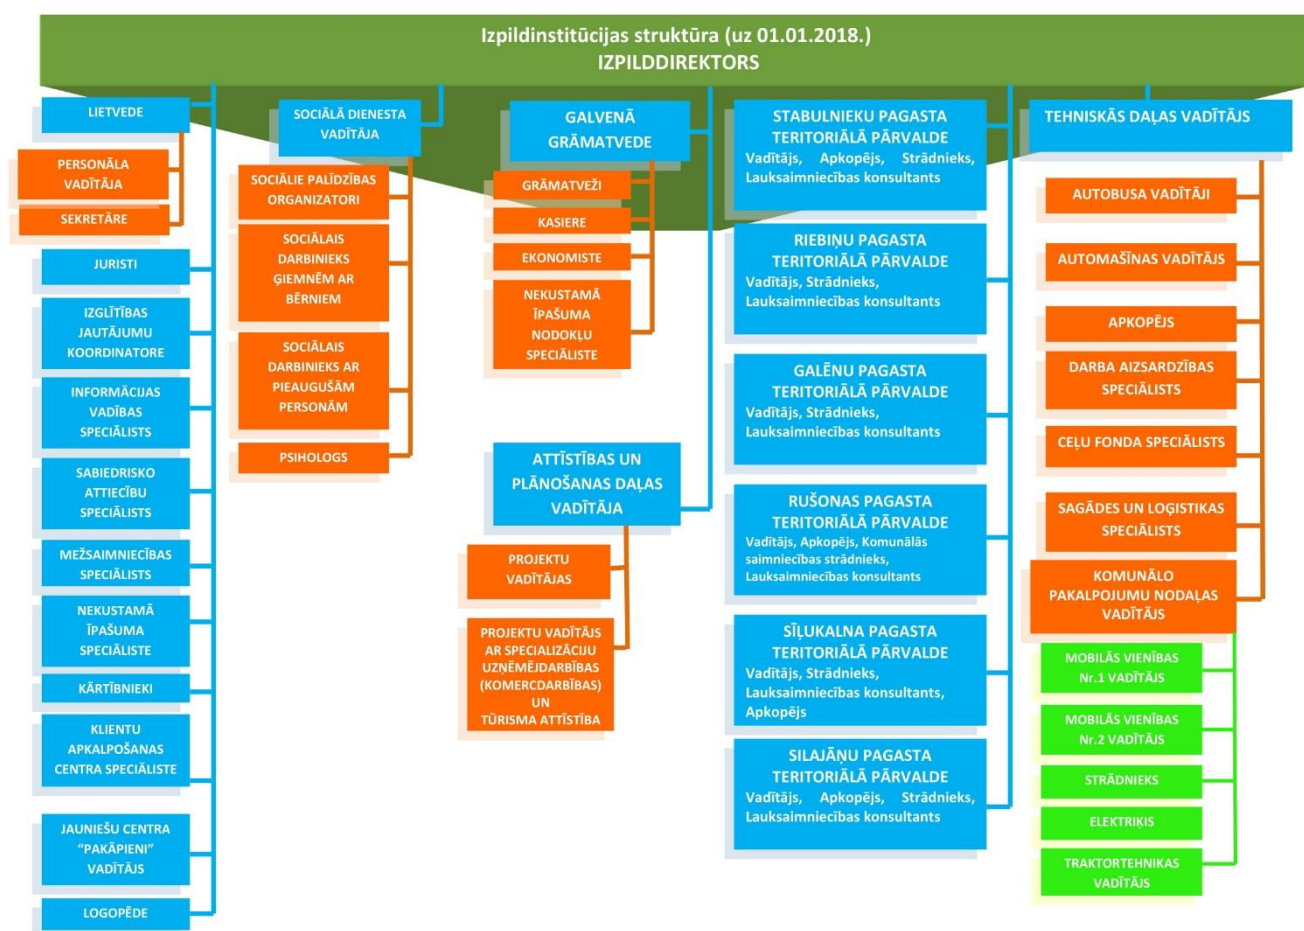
Izpildinstitūcijas struktūra (uz 01.01.2018.)
IZPILDDIREKTORS

LIETVEDE

PERSONĀLA VADĪTĀJA

SEKRETĀRE

JURISTI

IZGLĪTĪBAS JAUTĀJUMU KOORDINATORE

INFORMĀCIJAS VADĪBAS SPECIĀLISTS

SABIEDRISKO ATTIECĪBU SPECIĀLISTS

MEŽSAIMNIECĪBAS SPECIĀLISTS

NEKUSTAMĀ ĪPAŠUMA SPECIĀLISTE

KĀRTĪBNIEKI

KLIENTU APKALPOŠANAS CENTRA SPECIĀLISTE

JAUNIEŠU CENTRA "PAKĀPIENI" VADĪTĀJS

LOGOPĒDE

SOCIĀLĀ DIENESTA VADĪTĀJA

SOCIĀLIE PALĪDZĪBAS ORGANIZATORI

SOCIĀLAIS DARBINIEKS ĢIEMNĒM AR BĒRNIEM

SOCIĀLAIS DARBINIEKS AR PIEAUGUŠĀM PERSONĀM

PSIHOLOGS

GALVENĀ GRĀMATVEDE

GRĀMATVEŽI

KASIERE

EKONOMISTE

NEKUSTAMĀ ĪPAŠUMA NODOKĻU SPECIĀLISTE

ATTĪSTĪBAS UN PLĀNOŠANAS DAĻAS VADĪTĀJA

PROJEKTU VADĪTĀJAS

PROJEKTU VADĪTĀJS AR SPECIALIZĀCIJU UZŅĒMĒJDARBĪBAS (KOMERCDARBĪBAS) UN TŪRISMA ATTĪSTĪBA

STABULNIEKU PAGASTA TERITORIĀLĀ PĀRVALDE
Vadītājs, Apkopējs, Strādnieks, Lauksaimniecības konsultants

RIEBIŅU PAGASTA TERITORIĀLĀ PĀRVALDE
Vadītājs, Strādnieks, Lauksaimniecības konsultants

GALĒNU PAGASTA TERITORIĀLĀ PĀRVALDE
Vadītājs, Strādnieks, Lauksaimniecības konsultants

RUŠONAS PAGASTA TERITORIĀLĀ PĀRVALDE
Vadītājs, Apkopējs, Komunālās saimniecības strādnieks, Lauksaimniecības konsultants

SĪĻUKALNA PAGASTA TERITORIĀLĀ PĀRVALDE
Vadītājs, Strādnieks, Lauksaimniecības konsultants, Apkopējs

SILAJĀŅU PAGASTA TERITORIĀLĀ PĀRVALDE
Vadītājs, Apkopējs, Strādnieks, Lauksaimniecības konsultants

TEHNISKĀS DAĻAS VADĪTĀJS

AUTOBUSA VADĪTĀJI

AUTOMAŠĪNAS VADĪTĀJS

APKOPĒJS

DARBA AIZSARDZĪBAS SPECIĀLISTS

CEĻU FONDA SPECIĀLISTS

SAGĀDES UN LOĢISTIKAS SPECIĀLISTS

KOMUNĀLO PAKALPOJUMU NODAĻAS VADĪTĀJS

MOBILĀS VIENĪBAS Nr.1 VADĪTĀJS

MOBILĀS VIENĪBAS Nr.2 VADĪTĀJS

STRĀDNIEKS

ELEKTRIĶIS

TRAKTORTEHNIKAS VADĪTĀJS